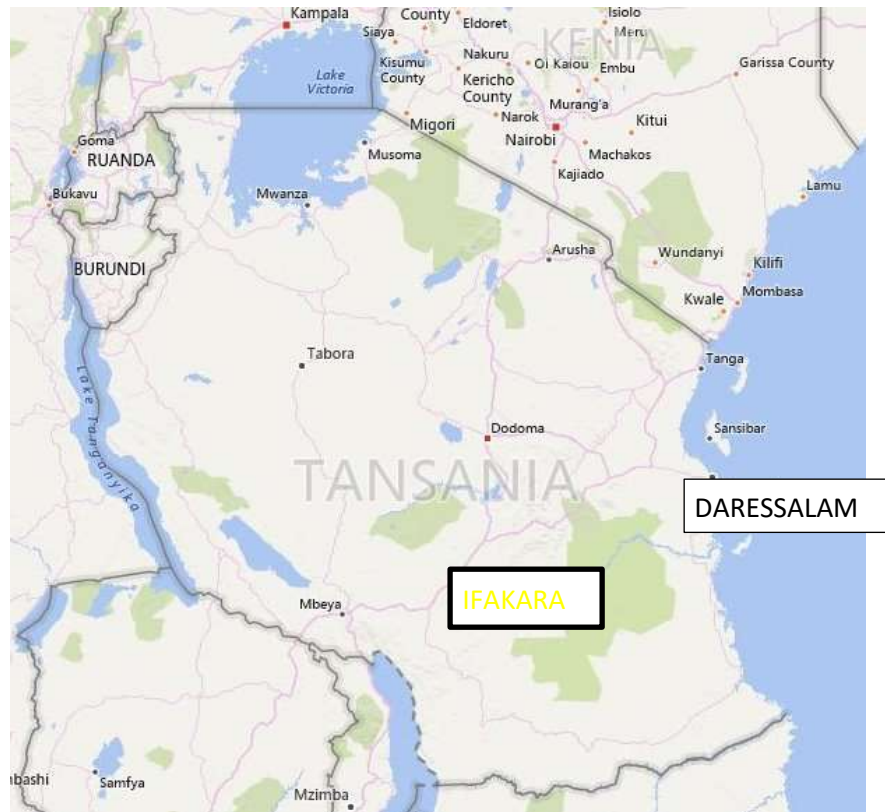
Kampala
County
Eldoret
Isiolo
Meru
Siaya
KENIA
Kisumu County
Nakuru
Oi Kaiou
Embu
Garissa County
Lake Victoria
Kericho County
Murang'a
Migori
Narok
Nairobi
Kitui
Goma
RUANDA
Musoma
Machakos
Kajiado
Bukavu
Mwanza
Lamu
BURUNDI
Arusha
Wundanyi
Kilifi
Kwale
Mombasa
Tabora
Tanga
Lake Tanganyika
Dodoma
Sansibar
TANSANIA
DARESSALAM
IFAKARA
Mbeya
nbashi
Samfya
Mzimba